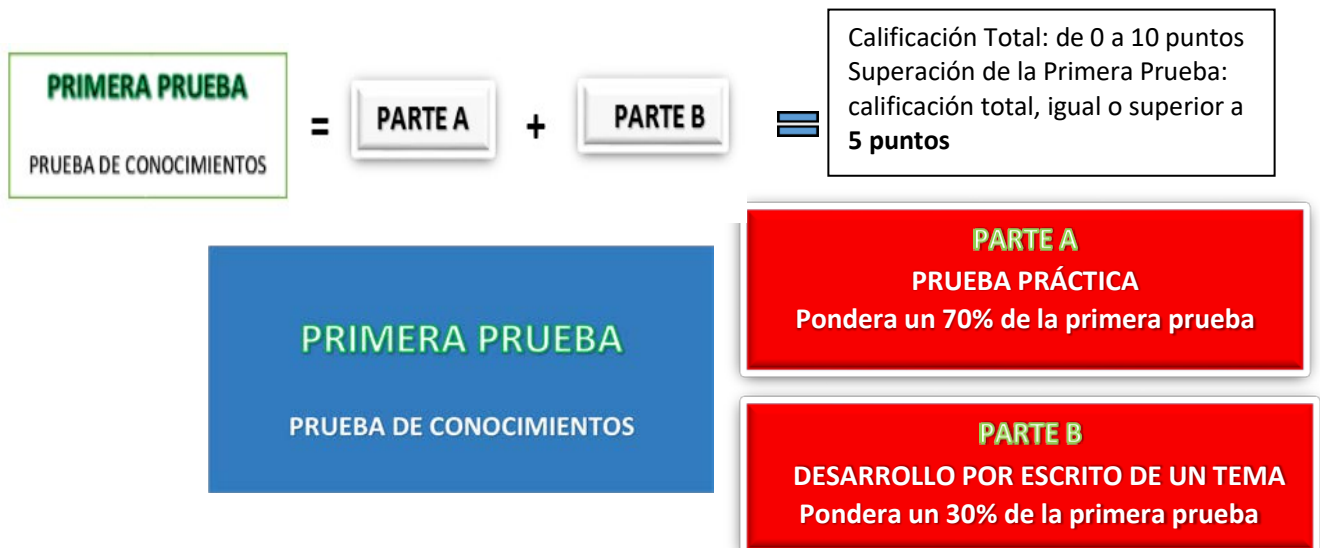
PRIMERA PRUEBA

PRUEBA DE CONOCIMIENTOS

=

PARTE A

+

PARTE B

=

Calificación Total: de 0 a 10 puntos
Superación de la Primera Prueba: calificación total, igual o superior a **5 puntos**

PRIMERA PRUEBA

PRUEBA DE CONOCIMIENTOS

PARTE A
PRUEBA PRÁCTICA
Pondera un 70% de la primera prueba

PARTE B
DESARROLLO POR ESCRITO DE UN TEMA
Pondera un 30% de la primera prueba